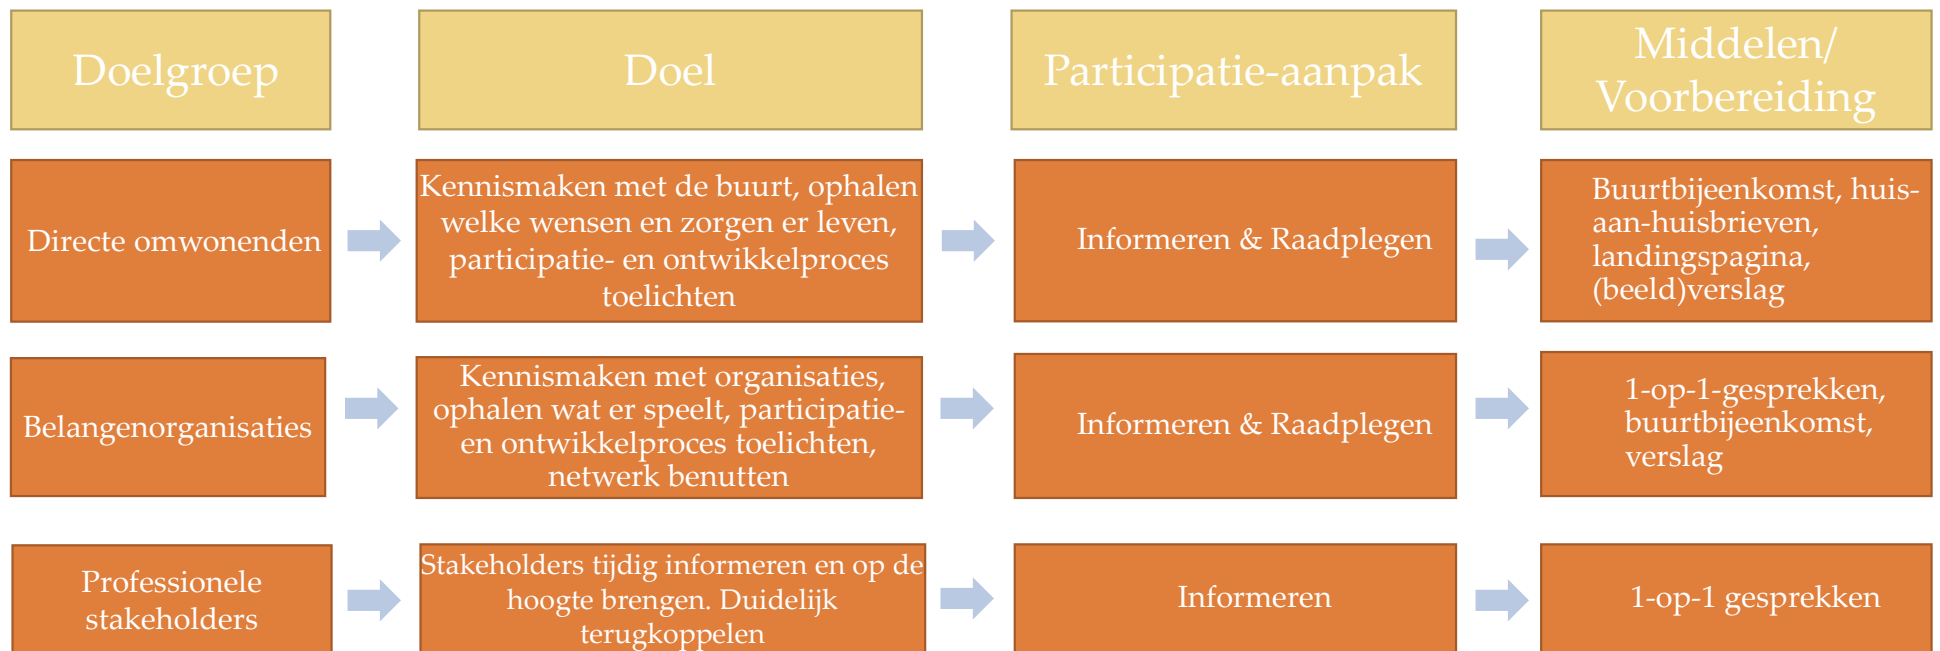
| Doelgroep | Doel | Participatie-aanpak | Middelen/ Voorbereiding |
|---|---|---|---|
| Directe omwonenden | Kennismaken met de buurt, ophalen welke wensen en zorgen er leven, participatie- en ontwikkelproces toelichten | Informeren & Raadplegen | Buurtbijeenkomst, huis-aan-huisbrieven, landingspagina, (beeld)verslag |
| Belangenorganisaties | Kennismaken met organisaties, ophalen wat er speelt, participatie- en ontwikkelproces toelichten, netwerk benutten | Informeren & Raadplegen | 1-op-1-gesprekken, buurtbijeenkomst, verslag |
| Professionele stakeholders | Stakeholders tijdig informeren en op de hoogte brengen. Duidelijk terugkoppelen | Informeren | 1-op-1 gesprekken |